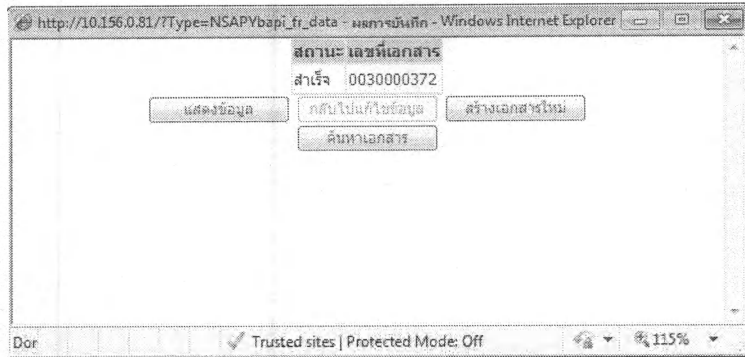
http://10.156.0.81/?Type=NSAPYbapi_fr_data - ผลการบันทึก - Windows Internet Explorer

| สถานะ | เลขที่เอกสาร |
|---|---|
| สำเร็จ | 0030000372 |

แสดงข้อมูล

กลับไปแก้ไขข้อมูล

สร้างเอกสารใหม่

ค้นหาเอกสาร

Don

Trusted sites | Protected Mode: Off

115%